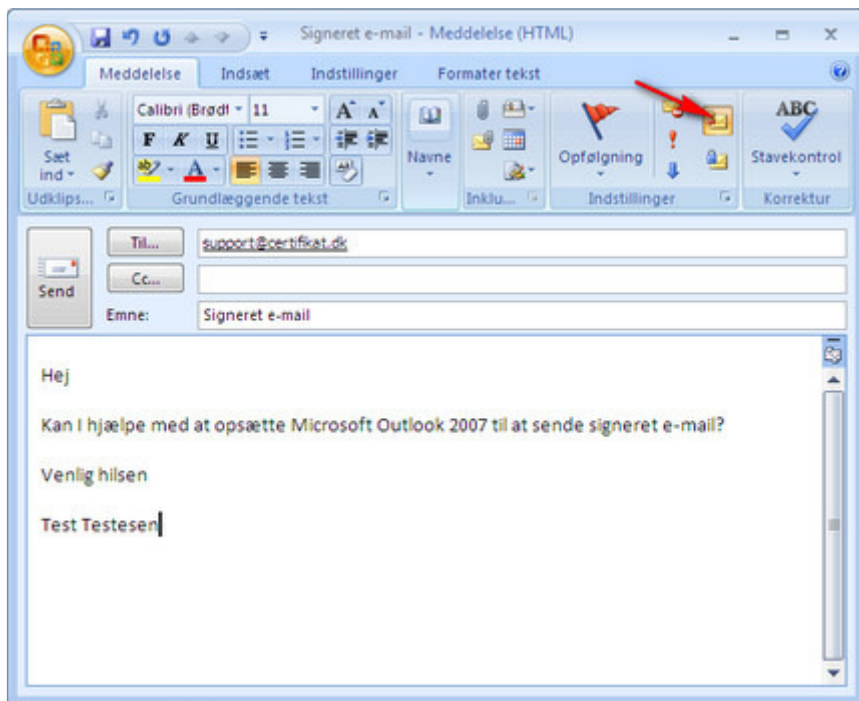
Signeret e-mail - Meddelelse (HTML)

Meddelelse | Indsæt | Indstillinger | Formater tekst

Sæt ind
Udklips...
Calibri (Brødt | 11
A A
F K U
Grundlæggende tekst
Navne
Inklu...
Opfølgning
Indstillinger
ABC
Stavekontrol
Korrektur

Send
Til... support@certifikat.dk
Cc...
Emne: Signeret e-mail

Hej

Kan I hjælpe med at opsætte Microsoft Outlook 2007 til at sende signeret e-mail?

Venlig hilsen

Test Testesen